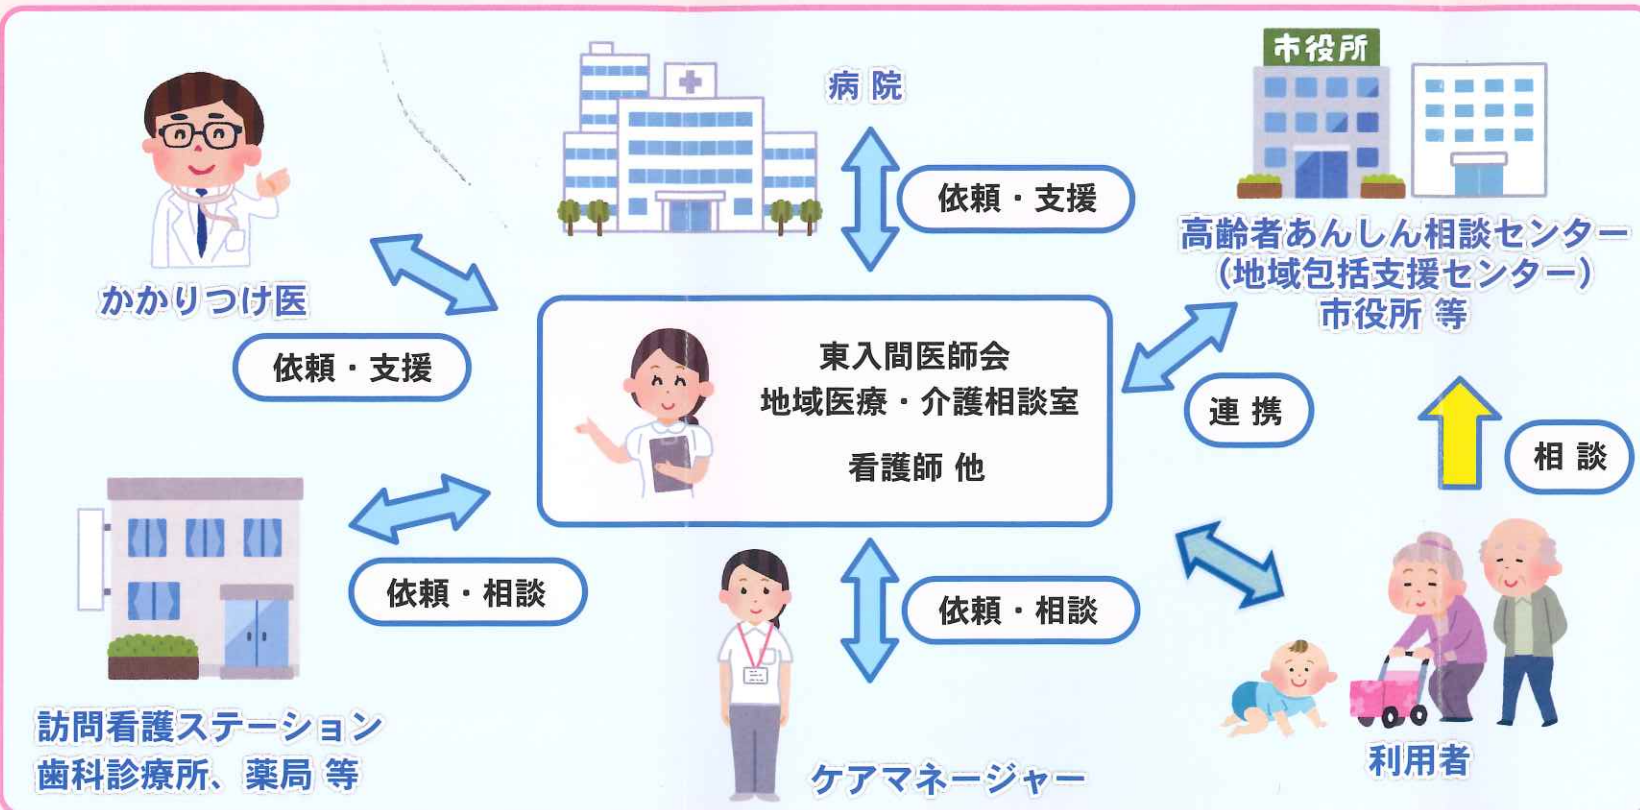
病院

市役所

依頼・支援

高齢者あんしん相談センター
（地域包括支援センター）
市役所 等

かかりつけ医

依頼・支援

東入間医師会
地域医療・介護相談室
看護師 他

連携

相談

依頼・相談

依頼・相談

訪問看護ステーション
歯科診療所、薬局 等

ケアマネージャー

利用者